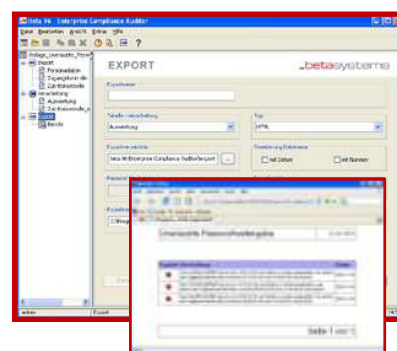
beta 96 - Enterprise Compliance Auditor

Datei Bearbeiten Ansicht Extras Hilfe

Vorlage_Usersuche_Passwort
Import
Personaldaten
Zugangsdaten
Zahlenreport
Verarbeitung
Auswertung
Zahlenreport
Export
Bericht

EXPORT

_betasysteme

Exportname

Tabelle / Verarbeitung
Auswertung

Typ
HTML

Exportverzeichnis
beta 96 Enterprise Compliance Auditor\export

Erweiterung Dateiname
mit Datum
mit Nummer

Unerlaubte Passwortverwendung

Seite 1 von 1

Export